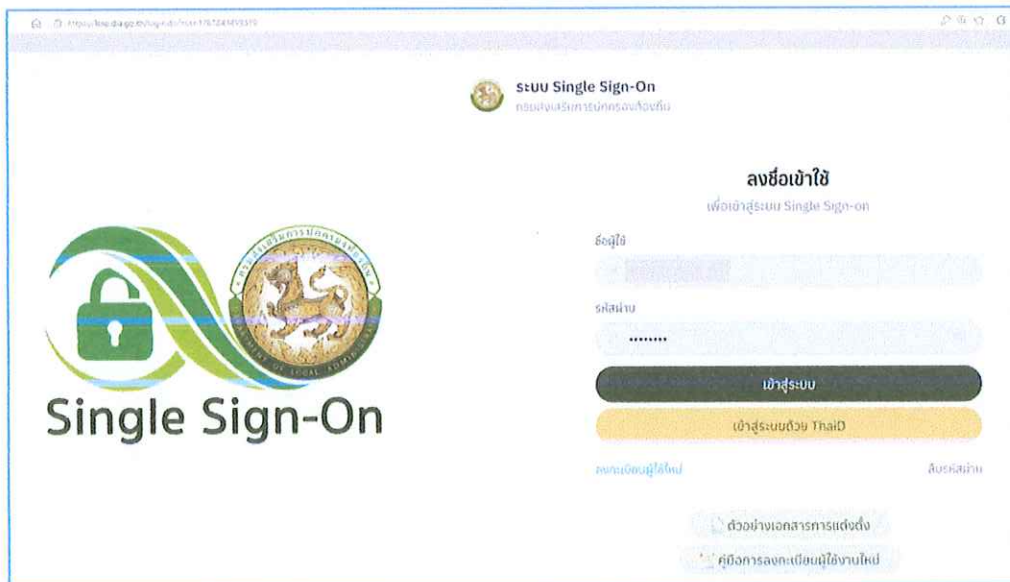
https://sso.dla.go.th/login/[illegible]

ระบบ Single Sign-On
กรมส่งเสริมการปกครองท้องถิ่น

Single Sign-On

DEPARTMENT OF LOCAL ADMINISTRATION

ลงชื่อเข้าใช้
เพื่อเข้าสู่ระบบ Single Sign-on

ชื่อผู้ใช้
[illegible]

รหัสผ่าน
••••••••

เข้าสู่ระบบ

เข้าสู่ระบบด้วย ThaID

ลงทะเบียนผู้ใช้ใหม่

ลืมรหัสผ่าน

ตัวอย่างเอกสารการแต่งตั้ง

คู่มือการลงทะเบียนผู้ใช้งานใหม่